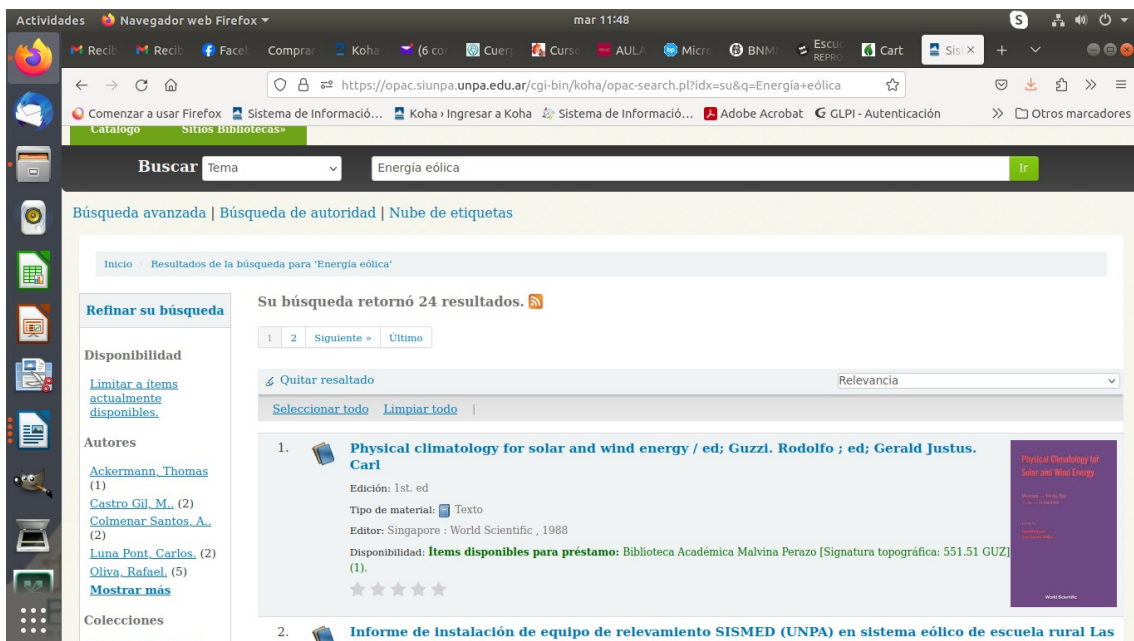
Actividades Navegador web Firefox mar 11:48

M Recib M Recib Facel Compra Koha (6 co Cuer Curso AULA Micro BNM Escu REPRO Cart Sis

https://opac.siunpa.unpa.edu.ar/cgi-bin/koha/opac-search.pl?idx=su&q=Energía+eólica

Comenzar a usar Firefox Sistema de Informació... Koha › Ingresar a Koha Sistema de Informació... Adobe Acrobat GLPI - Autenticación Otros marcadores

Catálogo Sitios Bibliotecas»

Buscar Tema Energía eólica Ir

Búsqueda avanzada | Búsqueda de autoridad | Nube de etiquetas

Inicio › Resultados de la búsqueda para 'Energía eólica'

Refinar su búsqueda

Disponibilidad

Limitar a ítems actualmente disponibles.

Autores

Ackermann, Thomas (1)
Castro Gil, M.. (2)
Colmenar Santos, A.. (2)
Luna Pont, Carlos. (2)
Oliva, Rafael. (5)
Mostrar más

Colecciones

Su búsqueda retornó 24 resultados.

1 2 Siguiente » Último

Quitar resaltado Relevancia

Seleccionar todo Limpiar todo |

1. Physical climatology for solar and wind energy / ed; Guzzi. Rodolfo ; ed; Gerald Justus. Carl

Edición: 1st. ed

Tipo de material: Texto

Editor: Singapore : World Scientific , 1988

Disponibilidad: Ítems disponibles para préstamo: Biblioteca Académica Malvina Perazo [Signatura topográfica: 551.51 GUZ] (1).

Physical Climatology for Solar and Wind Energy

World Scientific

2. Informe de instalación de equipo de relevamiento SISMED (UNPA) en sistema eólico de escuela rural Las